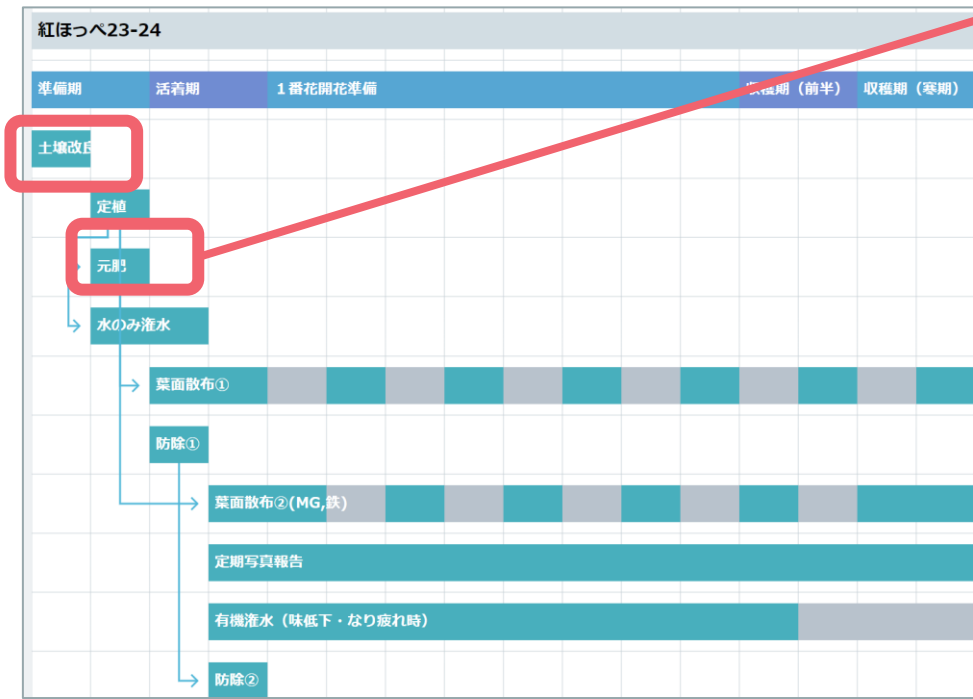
紅ほっぺ23-24

| 準備期 | 活着期 | １番花開花準備 | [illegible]穫期（前半） | 収穫期（寒期） |
|---|---|---|---|---|

土壌改良
定植
元肥
水のみ潅水
葉面散布①
防除①
葉面散布②(MG,鉄)
定期写真報告
有機潅水（味低下・なり疲れ時）
防除②